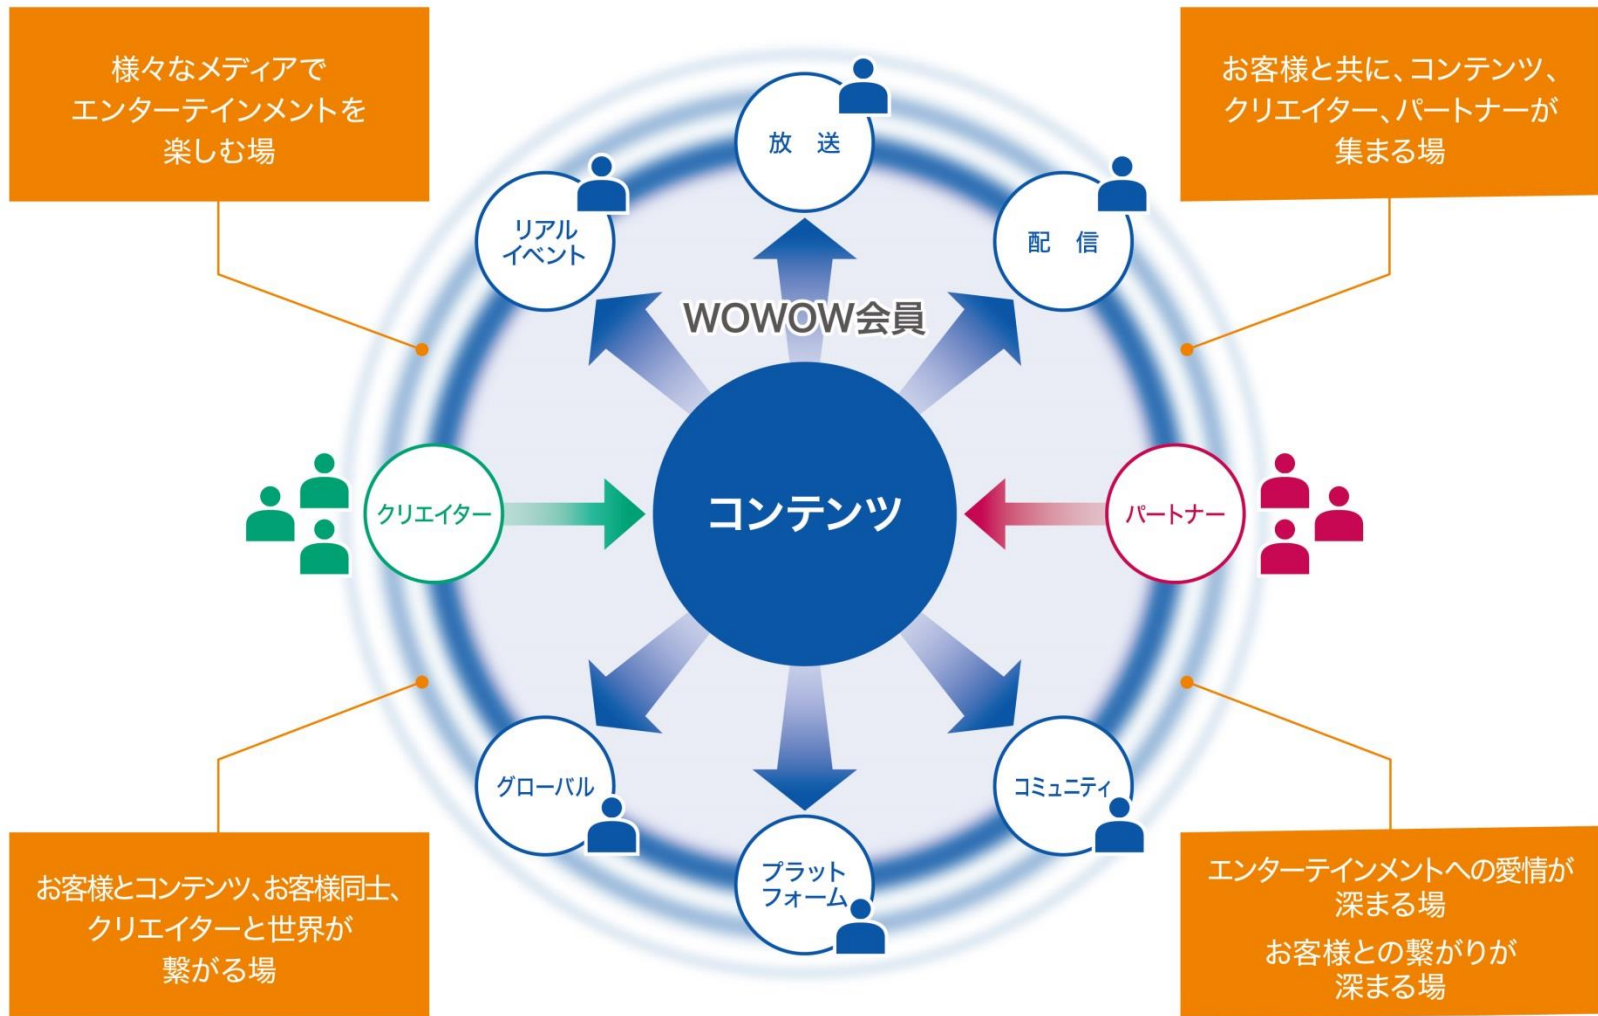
様々なメディアで
エンターテインメントを
楽しむ場

お客様と共に、コンテンツ、
クリエイター、パートナーが
集まる場

放　送

リアル
イベント

配　信

WOWOW会員

クリエイター

コンテンツ

パートナー

グローバル

コミュニティ

プラット
フォーム

お客様とコンテンツ、お客様同士、
クリエイターと世界が
繋がる場

エンターテインメントへの愛情が
深まる場
お客様との繋がりが
深まる場